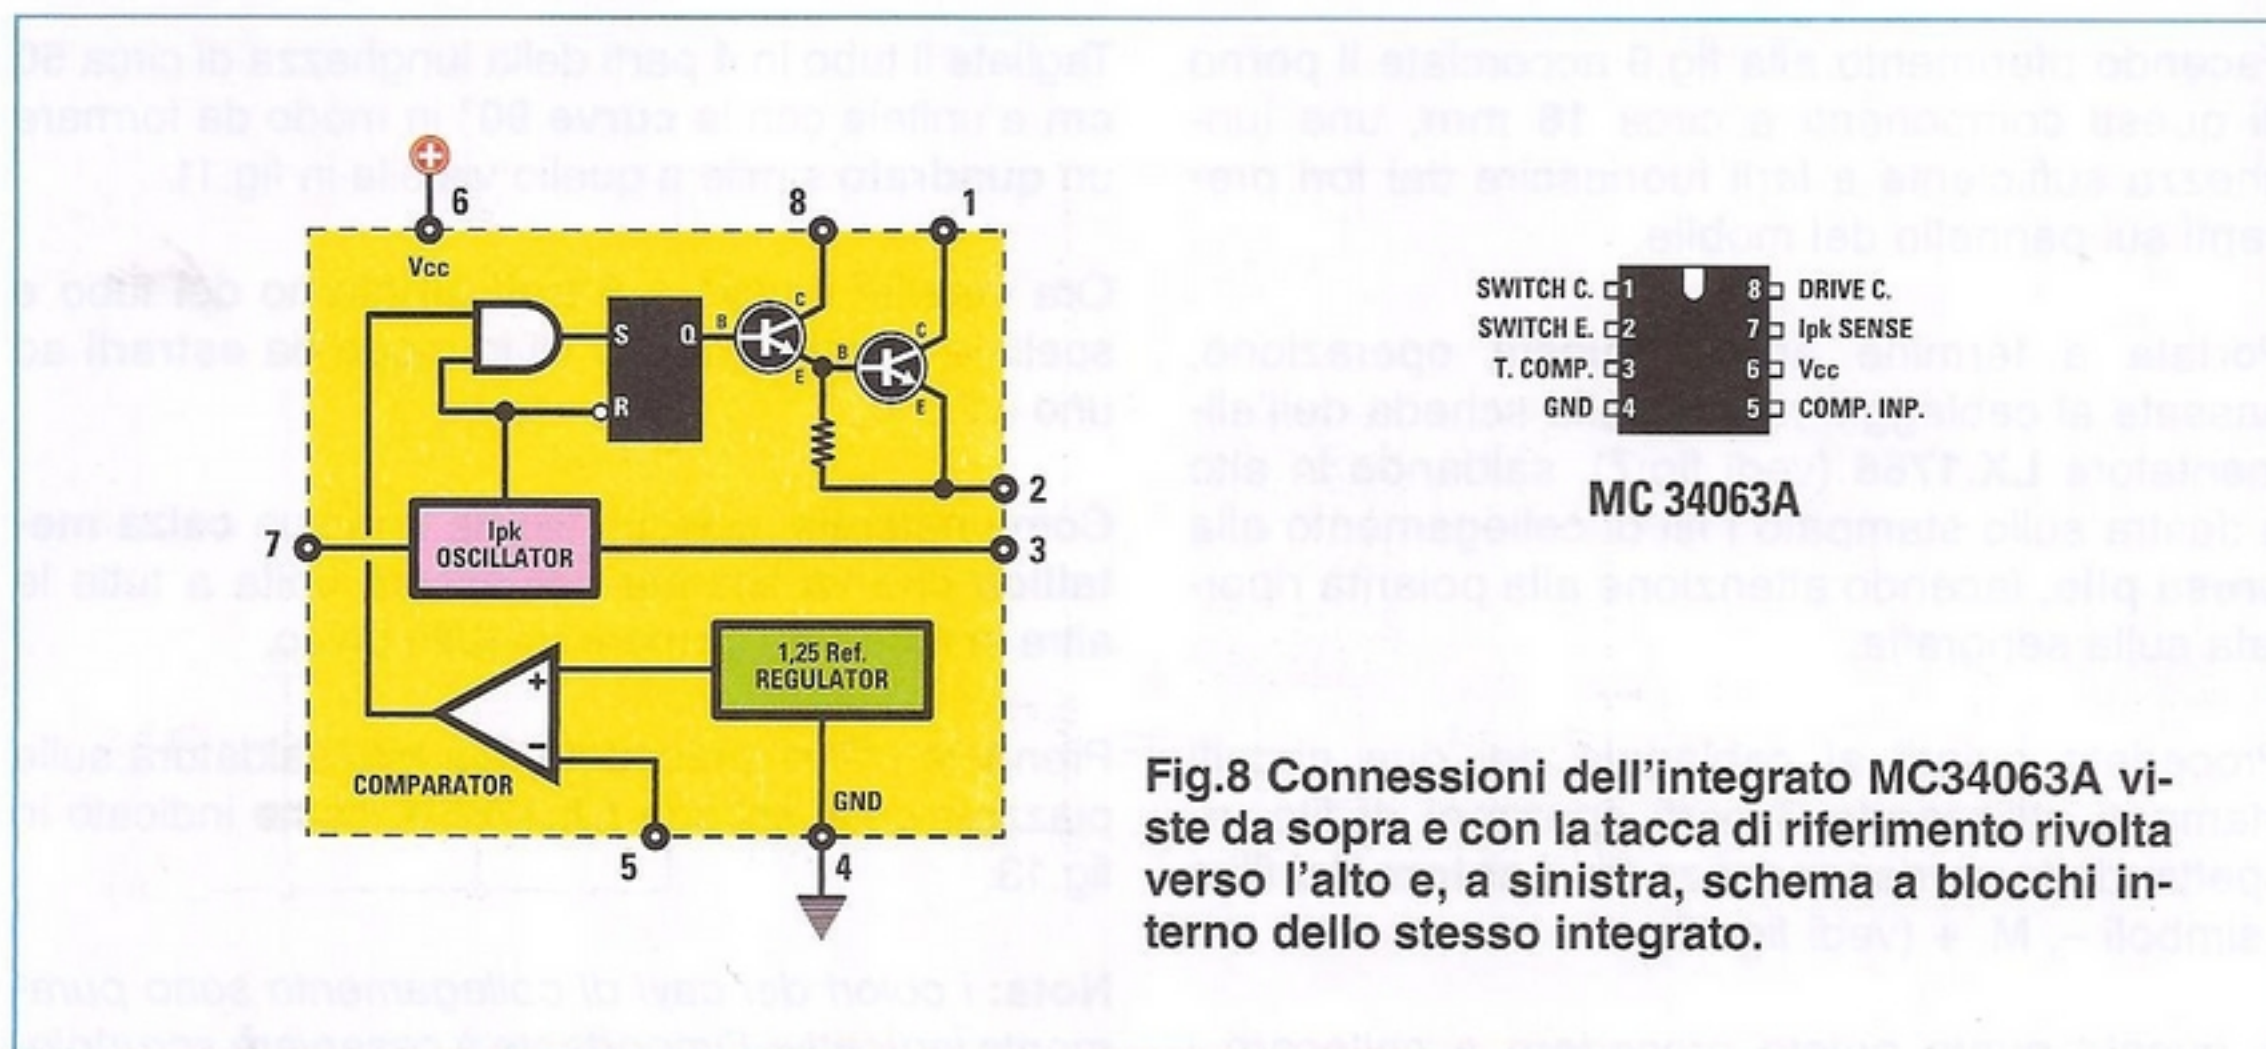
6
Vcc
8
1
S
Q
R
B
C
E
B
C
E
2
7
Ipk
OSCILLATOR
3
1,25 Ref.
REGULATOR
+
−
COMPARATOR
GND
5
4

SWITCH C. 1
SWITCH E. 2
T. COMP. 3
GND 4
8 DRIVE C.
7 Ipk SENSE
6 Vcc
5 COMP. INP.

MC 34063A

Fig.8 Connessioni dell'integrato MC34063A viste da sopra e con la tacca di riferimento rivolta verso l'alto e, a sinistra, schema a blocchi interno dello stesso integrato.